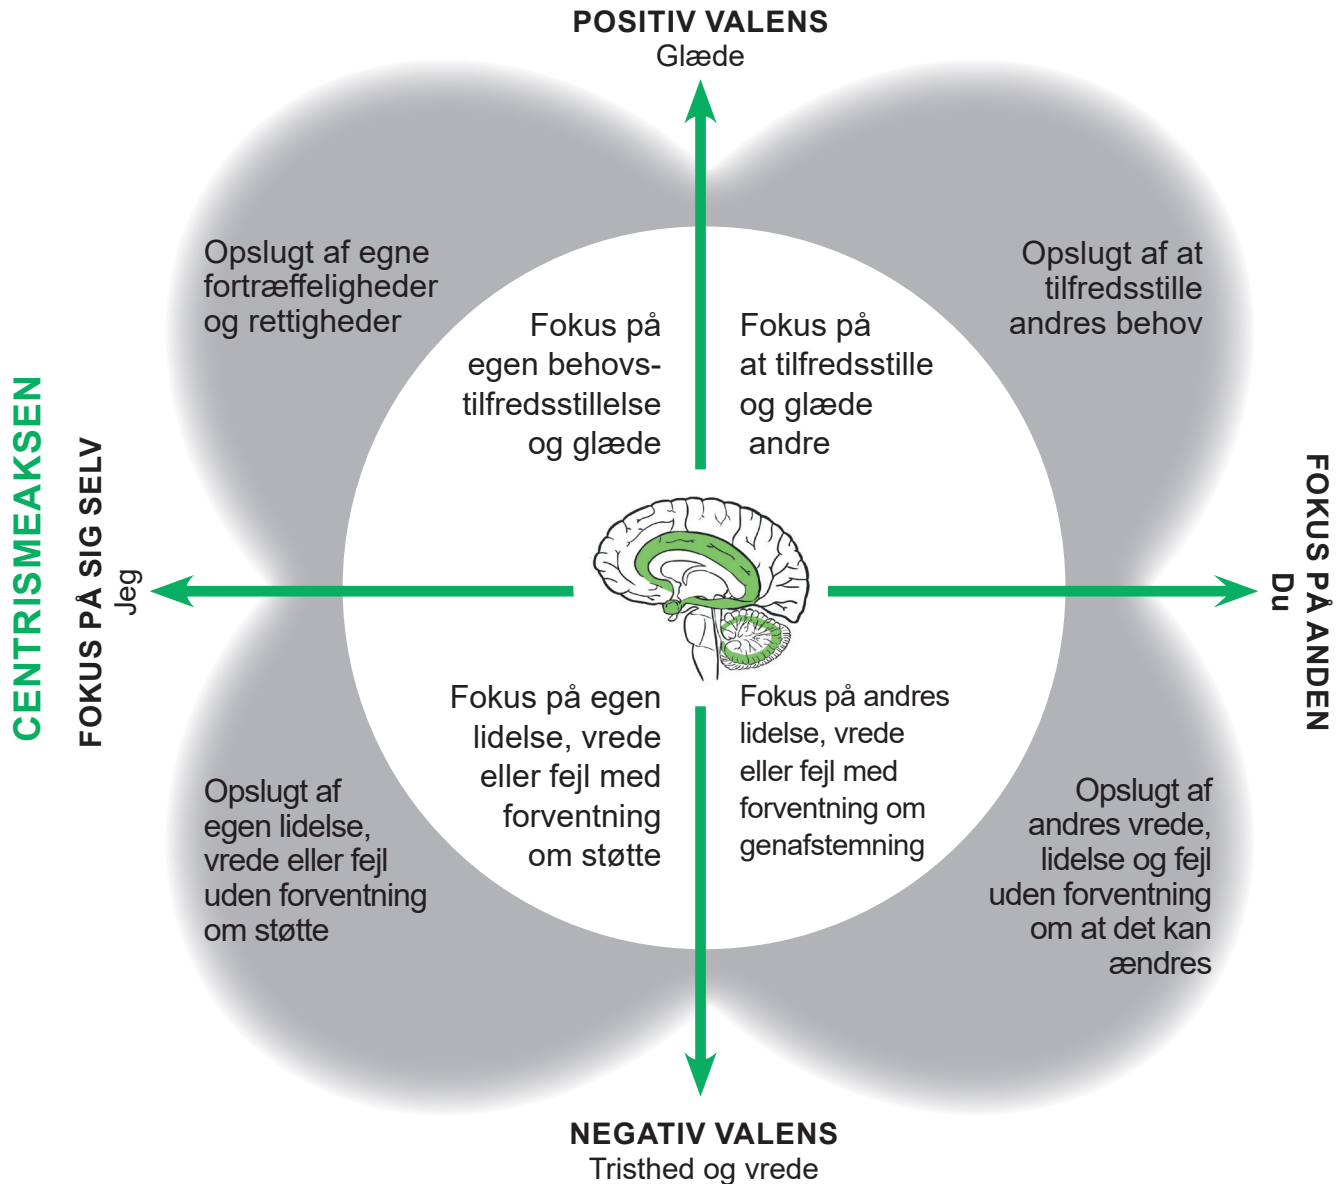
POSITIV VALENS
Glæde

Opslugt af egne fortræffeligheder og rettigheder

Opslugt af at tilfredsstille andres behov

Fokus på egen behovstilfredsstillelse og glæde

Fokus på at tilfredsstille og glæde andre

CENTRISMEAKSEN

FOKUS PÅ SIG SELV
Jeg

FOKUS PÅ ANDEN
Du

Fokus på egen lidelse, vrede eller fejl med forventning om støtte

Fokus på andres lidelse, vrede eller fejl med forventning om genafstemning

Opslugt af egen lidelse, vrede eller fejl uden forventning om støtte

Opslugt af andres vrede, lidelse og fejl uden forventning om at det kan ændres

NEGATIV VALENS
Tristhed og vrede